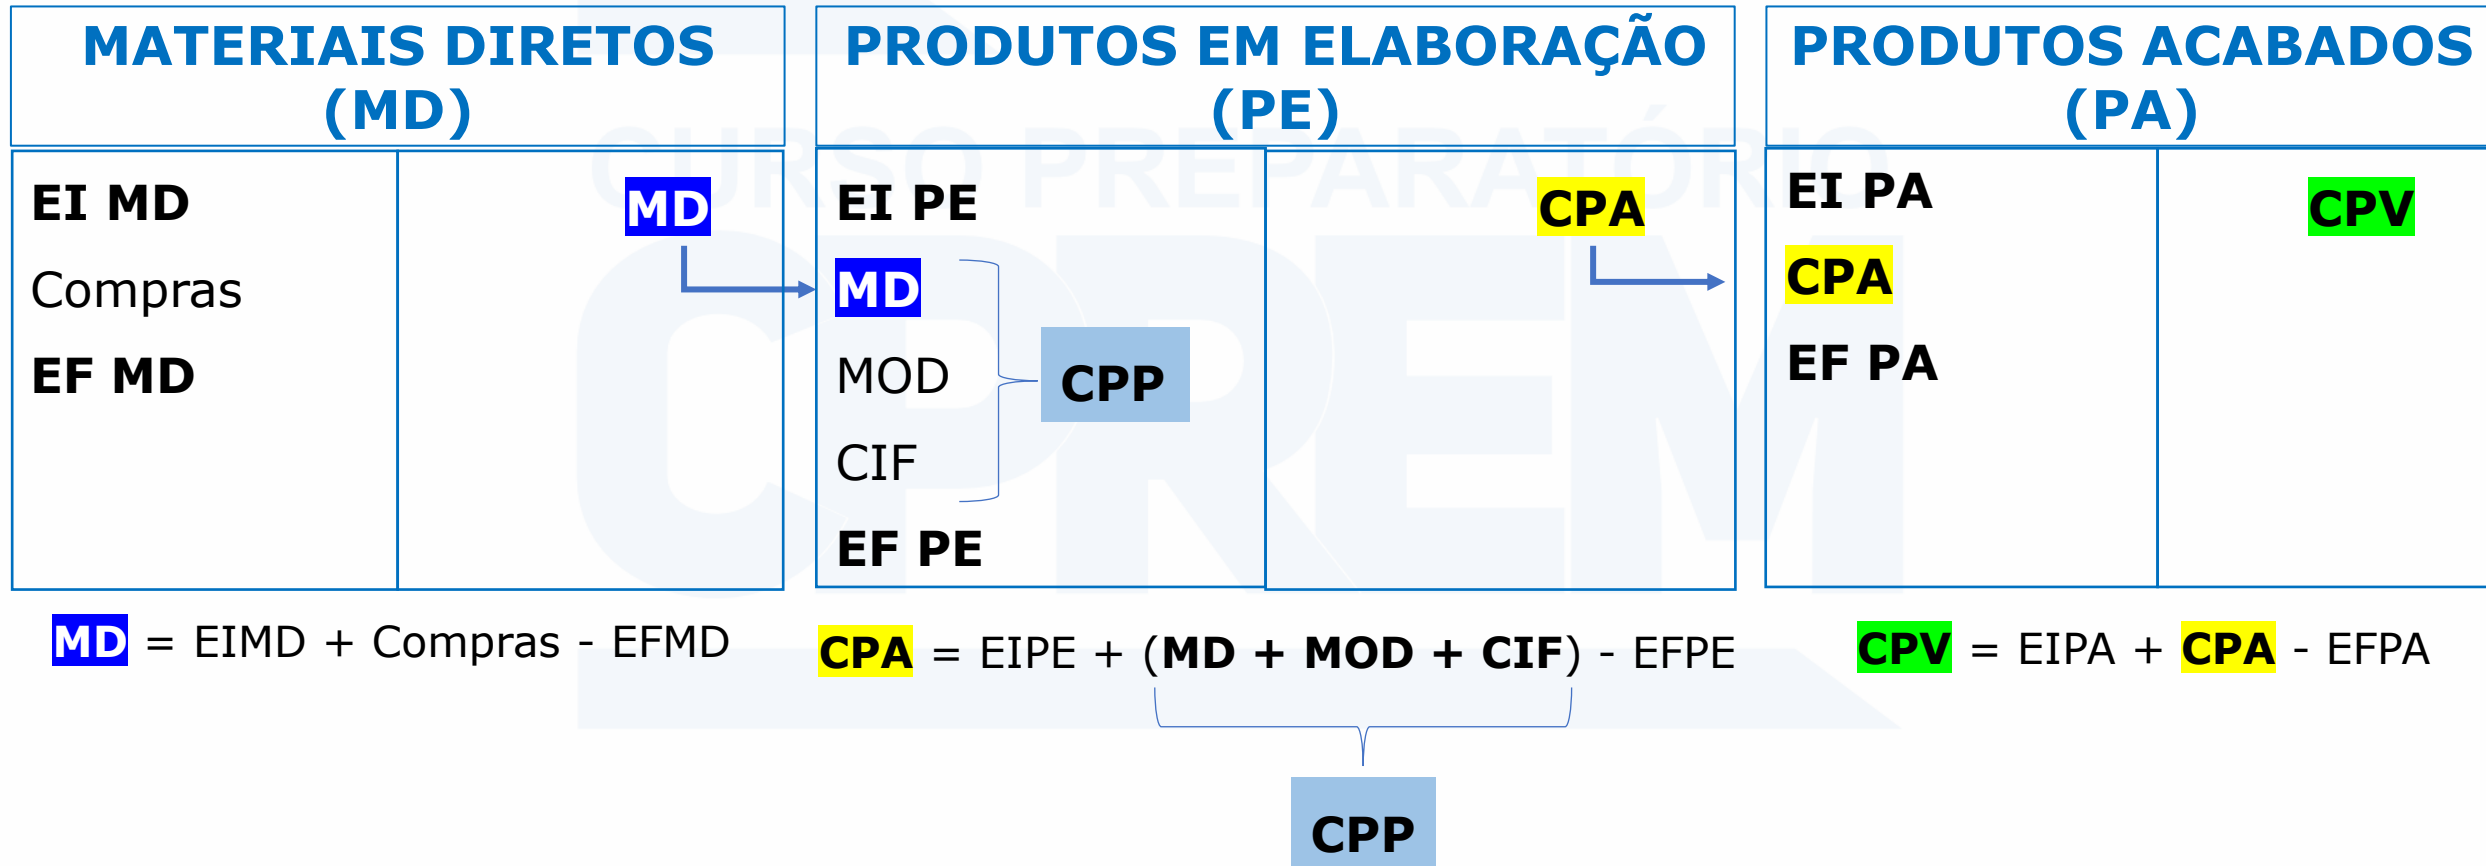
MATERIAIS DIRETOS (MD)

EI MD
Compras
EF MD

MD

PRODUTOS EM ELABORAÇÃO (PE)

EI PE
MD
MOD
CIF
EF PE

CPP

CPA

PRODUTOS ACABADOS (PA)

EI PA
CPA
EF PA

CPV

MD = EIMD + Compras - EFMD

CPA = EIPE + (MD + MOD + CIF) - EFPE

CPP

CPV = EIPA + CPA - EFPA